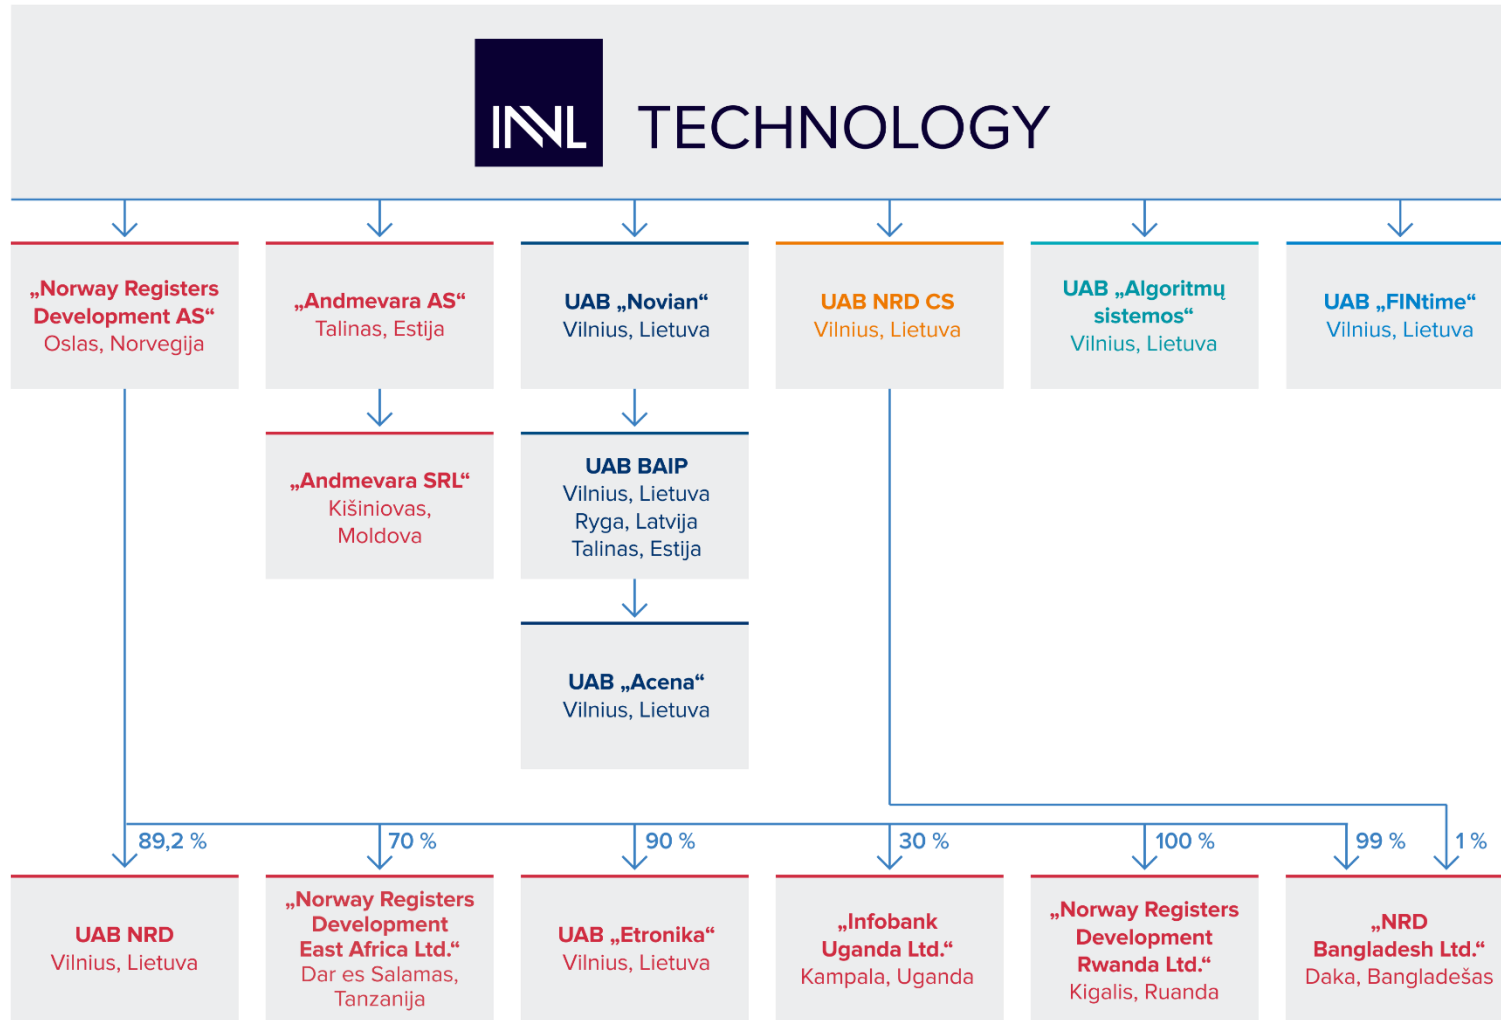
INVL TECHNOLOGY

„Norway Registers Development AS“
Oslas, Norvegija

„Andmevara AS“
Talinas, Estija

UAB „Novian“
Vilnius, Lietuva

UAB NRD CS
Vilnius, Lietuva

UAB „Algoritmų sistemos“
Vilnius, Lietuva

UAB „FINtime“
Vilnius, Lietuva

„Andmevara SRL“
Kišiniovas, Moldova

UAB BAIP
Vilnius, Lietuva
Ryga, Latvija
Talinas, Estija

UAB „Acena“
Vilnius, Lietuva

89,2 %

70 %

90 %

30 %

100 %

99 %

1 %

UAB NRD
Vilnius, Lietuva

„Norway Registers Development East Africa Ltd.“
Dar es Salamas, Tanzanija

UAB „Etronika“
Vilnius, Lietuva

„Infobank Uganda Ltd.“
Kampala, Uganda

„Norway Registers Development Rwanda Ltd.“
Kigalis, Ruanda

„NRD Bangladesh Ltd.“
Daka, Bangladešas